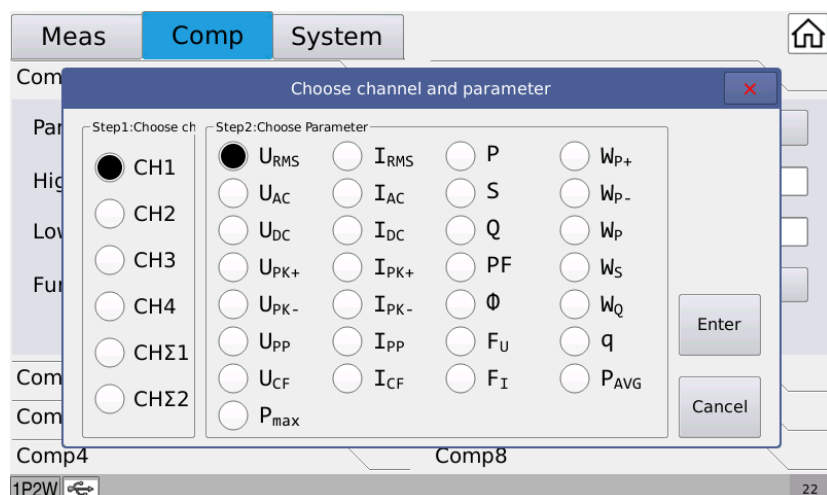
Meas Comp System

Com

Par

Hig

Lov

Fur

Com

Com

Comp4

Comp8

1P2W

22

Choose channel and parameter

×

Step1:Choose ch

CH1

CH2

CH3

CH4

CHΣ1

CHΣ2

Step2:Choose Parameter

| | | | |
|---|---|---|---|
| $U_{RMS}$ | $I_{RMS}$ | P | $W_{P+}$ |
| $U_{AC}$ | $I_{AC}$ | S | $W_{P-}$ |
| $U_{DC}$ | $I_{DC}$ | Q | $W_{P}$ |
| $U_{PK+}$ | $I_{PK+}$ | PF | $W_{S}$ |
| $U_{PK-}$ | $I_{PK-}$ | Φ | $W_{Q}$ |
| $U_{PP}$ | $I_{PP}$ | $F_{U}$ | q |
| $U_{CF}$ | $I_{CF}$ | $F_{I}$ | $P_{AVG}$ |
| $P_{max}$ | | | |

Enter

Cancel